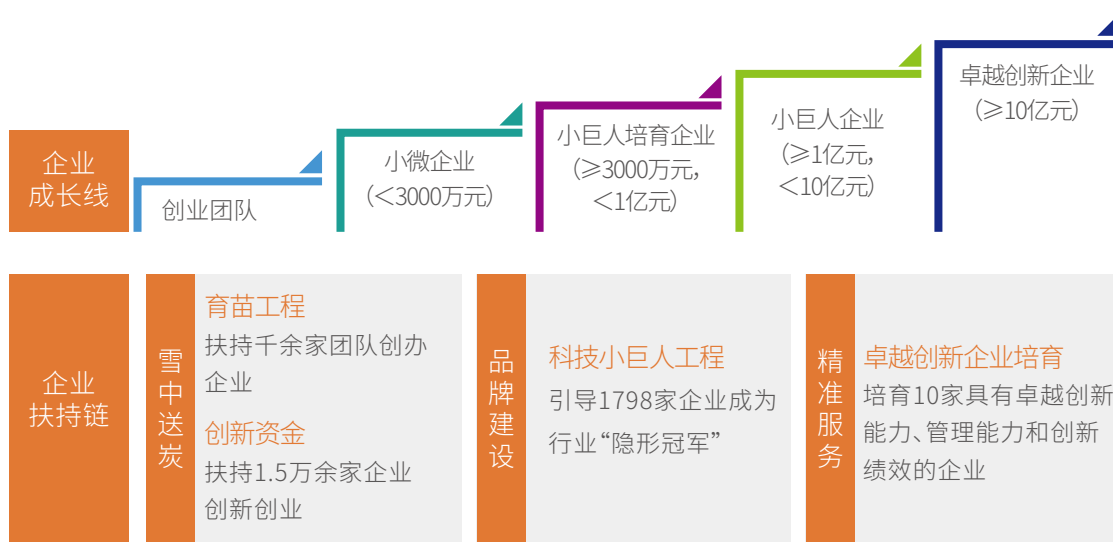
企业成长线

创业团队

小微企业
（＜3000万元）

小巨人培育企业
（≥3000万元，＜1亿元）

小巨人企业
（≥1亿元，＜10亿元）

卓越创新企业
（≥10亿元）

企业扶持链

雪中送炭

育苗工程
扶持千余家团队创办企业

创新资金
扶持1.5万余家企业创新创业

品牌建设

科技小巨人工程
引导1798家企业成为行业“隐形冠军”

精准服务

卓越创新企业培育
培育10家具有卓越创新能力、管理能力和创新绩效的企业